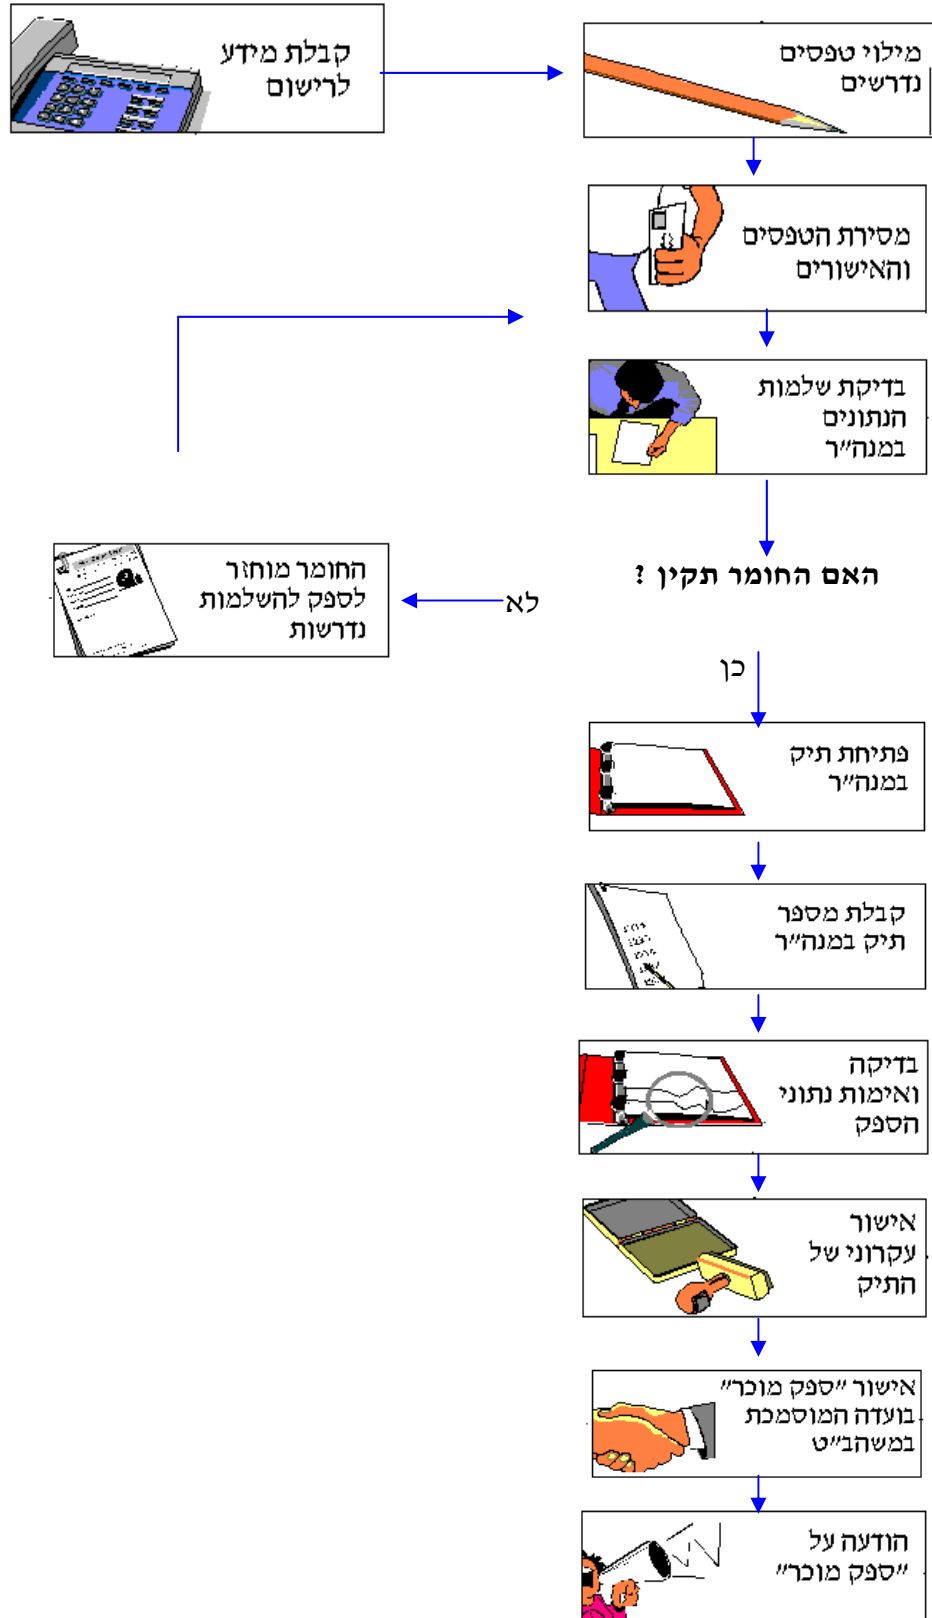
קבלת מידע לרישום

מילוי טפסים נדרשים

מסירת הטפסים והאישורים

בדיקת שלמות הנתונים במנה"ר

האם החומר תקין ?

לא

החומר מוחזר לספק להשלמות נדרשות

כן

פתיחת תיק במנה"ר

קבלת מספר תיק במנה"ר

בדיקה ואימות נתוני הספק

אישור עקרוני של התיק

אישור "ספק מוכר" בועדה המוסמכת במשהב"ט

הודעה על "ספק מוכר"